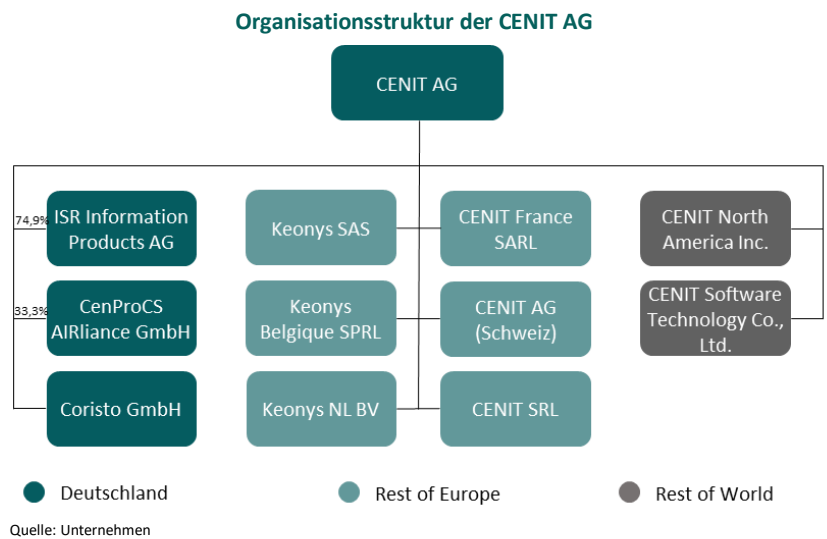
Organisationsstruktur der CENIT AG

CENIT AG

74,9% ISR Information Products AG

33,3% CenProCS AIRliance GmbH

Coristo GmbH

Keonys SAS

Keonys Belgique SPRL

Keonys NL BV

CENIT France SARL

CENIT AG (Schweiz)

CENIT SRL

CENIT North America Inc.

CENIT Software Technology Co., Ltd.

Deutschland

Rest of Europe

Rest of World

Quelle: Unternehmen